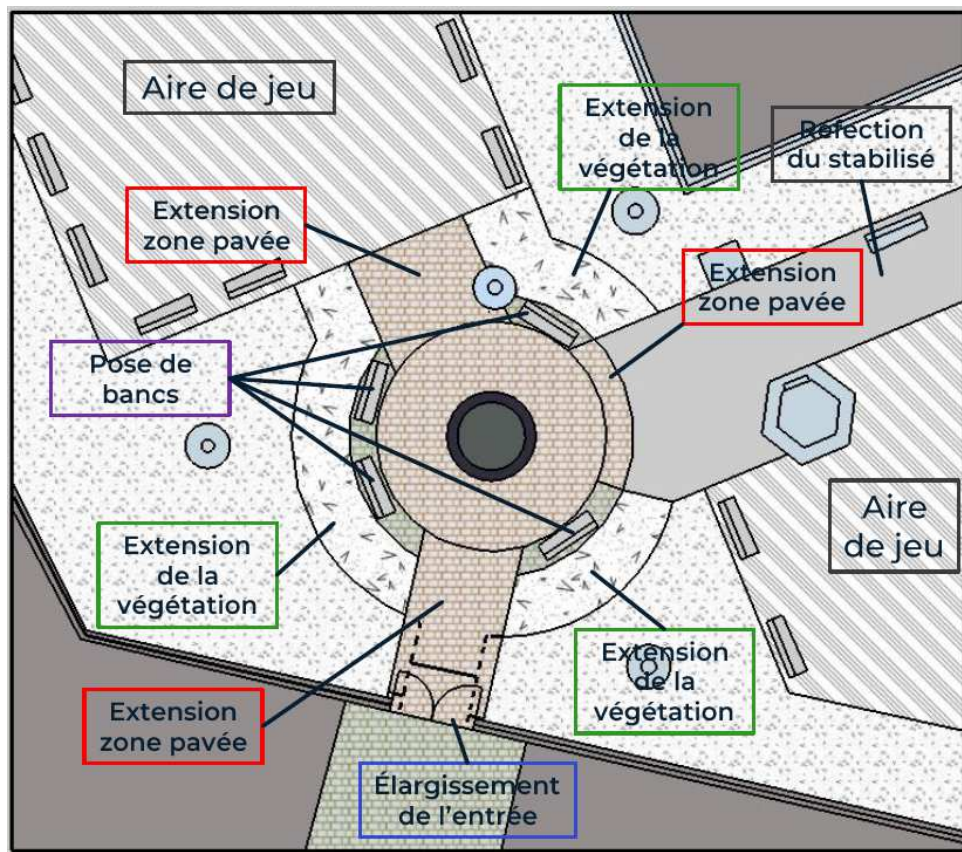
Aire de jeu

Extension de la végétation

Réfection du stabilisé

Extension zone pavée

Extension zone pavée

Pose de bancs

Aire de jeu

Extension de la végétation

Extension de la végétation

Extension zone pavée

Élargissement de l'entrée